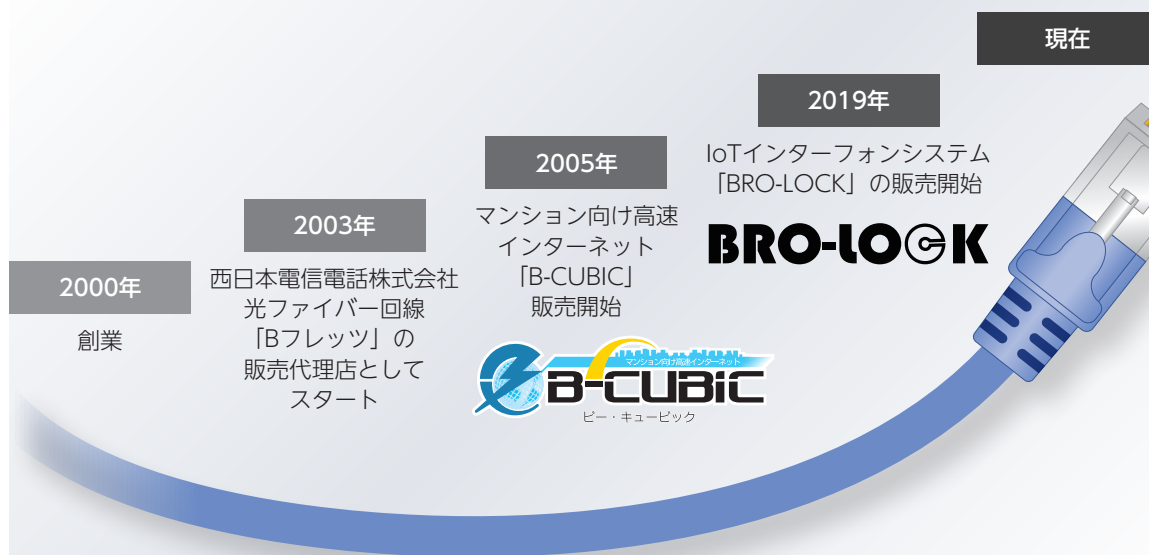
現在

2019年

IoTインターフォンシステム「BRO-LOCK」の販売開始

BRO-LOCK

2005年

マンション向け高速インターネット「B-CUBIC」販売開始

マンション向け高速インターネット

B-CUBIC

ビー・キュービック

2003年

西日本電信電話株式会社光ファイバー回線「Bフレッツ」の販売代理店としてスタート

2000年

創業